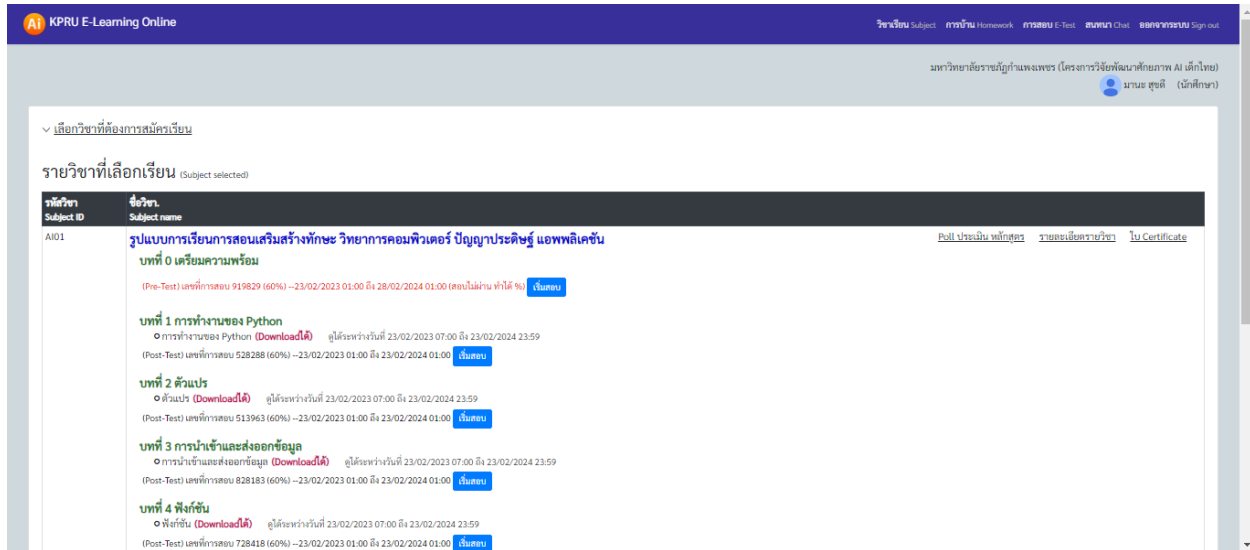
Ai KPRU E-Learning Online

วิชาเรียน Subject การบ้าน Homework การสอบ E-Test สนทนา Chat ออกจากระบบ Sign out

มหาวิทยาลัยราชภัฏกำแพงเพชร (โครงการวิจัยพัฒนาศักยภาพ AI เด็กไทย)
มานะ สุขดี (นักศึกษา)

เลือกวิชาที่ต้องการสมัครเรียน

รายวิชาที่เลือกเรียน (Subject selected)

| รหัสวิชา Subject ID | ชื่อวิชา. Subject name |
|---|---|
| AI01 | รูปแบบการเรียนการสอนเสริมสร้างทักษะ วิทยาการคอมพิวเตอร์ ปัญญาประดิษฐ์ แอพพลิเคชัน |

Poll ประเมิน หลักสูตร รายละเอียดรายวิชา ใบ Certificate

บทที่ 0 เตรียมความพร้อม
(Pre-Test) เลขที่การสอบ 919829 (60%) --23/02/2023 01:00 ถึง 28/02/2024 01:00 (สอบไม่ผ่าน ทำได้ %) เริ่มสอบ

บทที่ 1 การทำงานของ Python
การทำงานของ Python (Downloadได้) ดูได้ระหว่างวันที่ 23/02/2023 07:00 ถึง 23/02/2024 23:59
(Post-Test) เลขที่การสอบ 528288 (60%) --23/02/2023 01:00 ถึง 23/02/2024 01:00 เริ่มสอบ

บทที่ 2 ตัวแปร
ตัวแปร (Downloadได้) ดูได้ระหว่างวันที่ 23/02/2023 07:00 ถึง 23/02/2024 23:59
(Post-Test) เลขที่การสอบ 513963 (60%) --23/02/2023 01:00 ถึง 23/02/2024 01:00 เริ่มสอบ

บทที่ 3 การนำเข้าและส่งออกข้อมูล
การนำเข้าและส่งออกข้อมูล (Downloadได้) ดูได้ระหว่างวันที่ 23/02/2023 07:00 ถึง 23/02/2024 23:59
(Post-Test) เลขที่การสอบ 828183 (60%) --23/02/2023 01:00 ถึง 23/02/2024 01:00 เริ่มสอบ

บทที่ 4 ฟังก์ชัน
ฟังก์ชัน (Downloadได้) ดูได้ระหว่างวันที่ 23/02/2023 07:00 ถึง 23/02/2024 23:59
(Post-Test) เลขที่การสอบ 728418 (60%) --23/02/2023 01:00 ถึง 23/02/2024 01:00 เริ่มสอบ